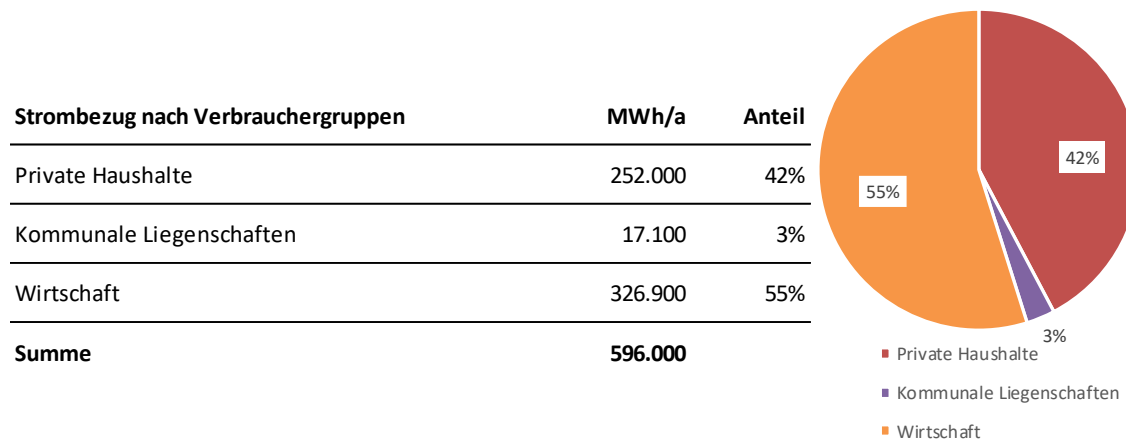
| Strombezug nach Verbrauchergruppen | MWh/a | Anteil |
|---|---|---|
| Private Haushalte | 252.000 | 42% |
| Kommunale Liegenschaften | 17.100 | 3% |
| Wirtschaft | 326.900 | 55% |
| **Summe** | **596.000** | |

42%
55%
3%

Private Haushalte
Kommunale Liegenschaften
Wirtschaft